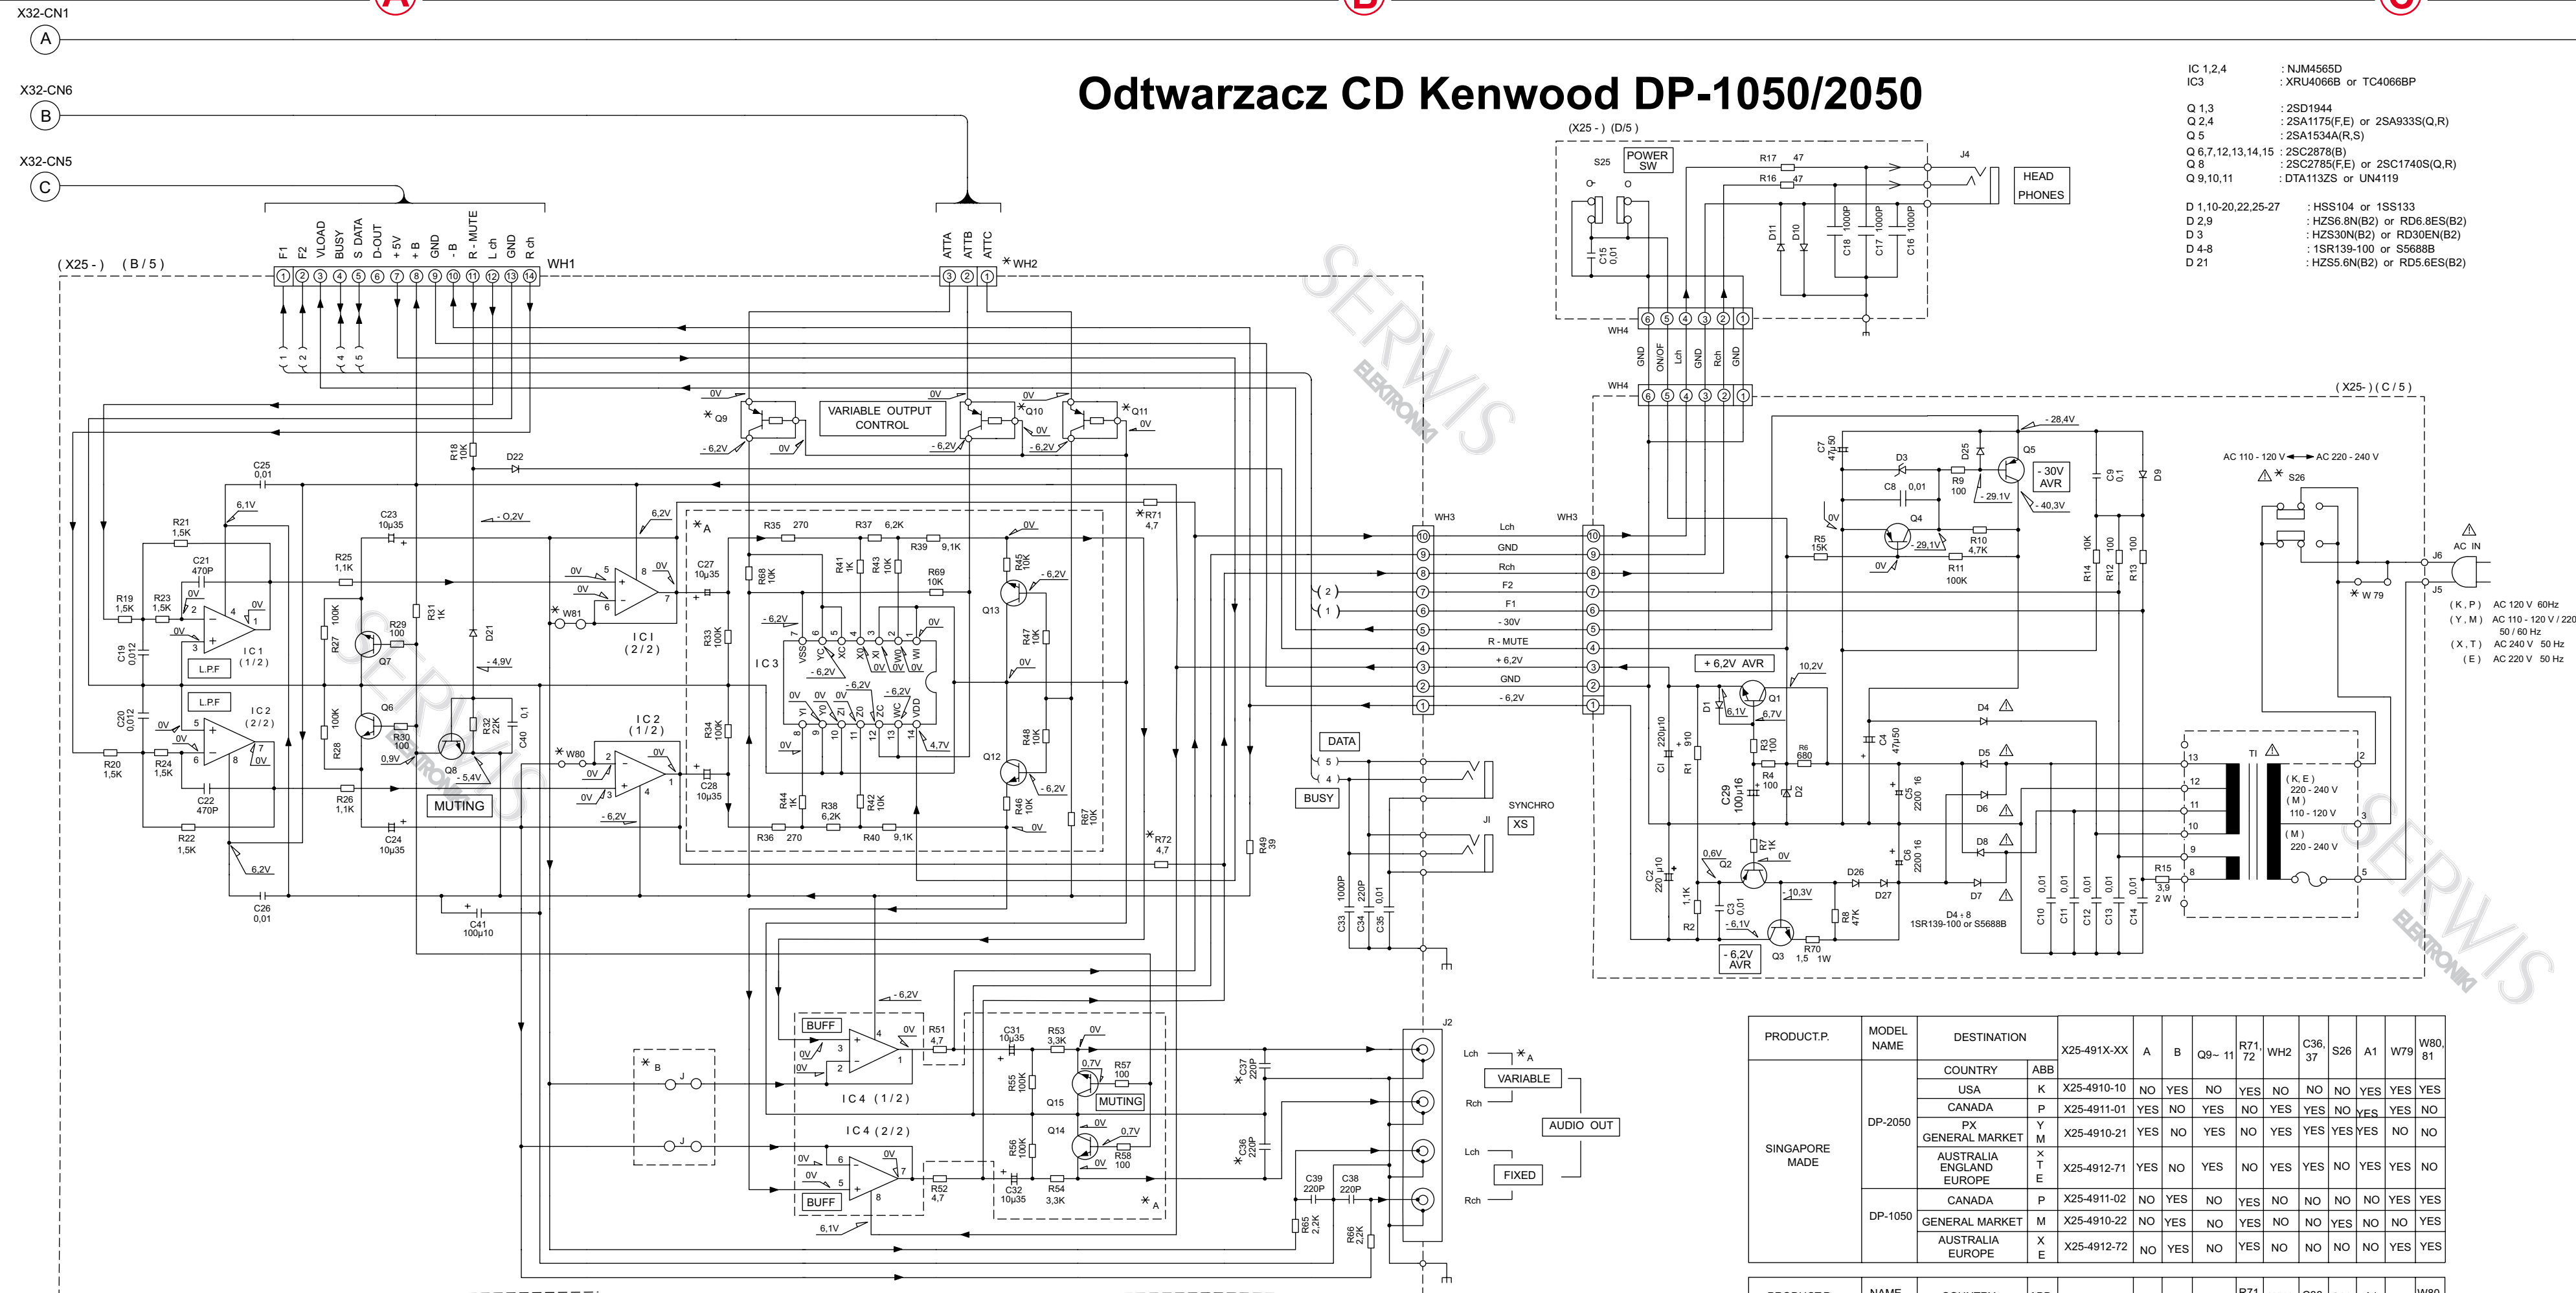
X32-CN1
A
X32-CN6
B
X32-CN5
C

Odtwarzacz CD Kenwood DP-1050/2050

IC 1,2,4 : NJM4565D
IC3 : XRU4066B or TC4066BP
Q 1,3 : 2SD1944
Q 2,4 : 2SA1175(F,E) or 2SA933S(Q,R)
Q 5 : 2SA1534A(R,S)
Q 6,7,12,13,14,15 : 2SC2878(B)
Q 8 : 2SC2785(F,E) or 2SC1740S(Q,R)
Q 9,10,11 : DTA113ZS or UN4119
D 1,10-20,22,25-27 : HSS104 or 1SS133
D 2,9 : HZS6.8N(B2) or RD6.8ES(B2)
D 3 : HZS30N(B2) or RD30EN(B2)
D 4-8 : 1SR139-100 or S5688B
D 21 : HZS5.6N(B2) or RD5.6ES(B2)

(X25 - ) (D/5 )
S25 POWER SW
R17 47
R16 47
J4
HEAD PHONES
D11 D10 C18 1000P C17 1000P C16 1000P
C15 0,01
WH4 6 5 4 3 2 1
GND ON/OF Lch GND Rch GND

(X25 - ) (B/5 )
F1 F2 VLOAD BUSY S DATA D-OUT +5V +B GND -B R-MUTE L ch GND R ch
WH1
ATTA ATTB ATTC
*WH2

0V *Q9 -6,2V 0V VARIABLE OUTPUT CONTROL 0V *Q10 0V -6,2V 0V *Q11 0V -6,2V
R18 10K D22
C25 0,01
6,1V
R21 1,5K
C21 470P
R19 1,5K R23 1,5K
C19 0,012
IC1 (1/2)
L.P.F
L.P.F
IC2 (2/2)
C20 0,012
R20 1,5K R24 1,5K
C22 470P
R22 1,5K
6,2V
C26 0,01
C23 10µ35
-0,2V
R25 1,1K
R27 100K R29 100 Q7
R31 1K
D21
-4,9V
Q6 R28 100K R30 100 0,9V Q8 -5,4V
R32 22K C40 0,1
R26 1,1K
MUTING
C24 10µ35
C41 100µ10
6,2V
*W81
IC1 (2/2)
*A
C27 10µ35
R35 270 R37 6,2K R39 9,1K
R68 10K R41 1K R43 10K R69 10K
R33 100K
IC3
VSS YC XC XO XI WO WI VDD
-6,2V
Q13 R45 10K -6,2V R47 10K
R34 100K
IC2 (1/2)
*W80
C28 10µ35
R44 1K R38 6,2K R42 10K
R36 270 R40 9,1K
4,7V
Q12 R48 10K -6,2V R46 10K
R67 10K
*R71 4,7
*R72 4,7
R49 39

WH3
Lch GND Rch F2 F1 -30V R-MUTE +6,2V GND -6,2V
DATA
BUSY
SYNCHRO XS
JI
C33 1000P C34 220P C35 0,01

(X25- ) (C/5 )
-28,4V
C7 47µ50
D3 D25 Q5
C8 0,01 R9 100
-30V AVR
-29,1V
-40,3V
C9 0,1 D9
0V Q4
R5 15K
-29,1V
R10 4,7K
R11 100K
R14 10K R12 100 R13 100
AC 110 - 120 V AC 220 - 240 V
*S26
AC IN
J6 J5
*W79
(K,P) AC 120 V 60Hz
(Y,M) AC 110 - 120 V / 220
50 / 60 Hz
(X,T) AC 240 V 50 Hz
(E) AC 220 V 50 Hz
+6,2V AVR
10,2V
Q1
D1 6,1V 6,7V
CI 220µ10
R1 910
R3 100 R6 680
C29 100µ16
R4 100 D2
C4 47µ50
D4 D5 D6 D8
C5 2200 16
C6 2200 16
TI
(K,E) 220 - 240 V
(M) 110 - 120 V
(M) 220 - 240 V
13 12 11 10 9 8
2 3 5
0,6V Q2
R7 1K
0V
C2 220µ10
R1,1K
C3 0,01
-10,3V
-6,1V
D26 D27
R8 47K
D7
D4-8 1SR139-100 or S5688B
R2
-6,2V AVR
Q3
R70 1,5 1W
C10 0,01 C11 0,01 C12 0,01 C13 0,01 C14 0,01
R15 3,9 2W

-6,2V
BUFF
0V R51 4,7
IC4 (1/2)
C31 10µ35 R53 3,3K 0V
R55 100K 0,7V R57 100
Q15 MUTING
Q14 0V 0,7V
R56 100K 0V R58 100
IC4 (2/2)
BUFF
R52 4,7
C32 10µ35 R54 3,3K
*A
6,1V
*B J J
*C37 220P
*C36 220P
C39 220P C38 220P
R65 2,2K R66 2,2K
J2
Lch *A VARIABLE Rch
AUDIO OUT
Lch FIXED Rch

| PRODUCT.P. | MODEL NAME | DESTINATION | | X25-491X-XX | A | B | Q9~ 11 | R71, 72 | WH2 | C36, 37 | S26 | A1 | W79 | W80, 81 |
|---|---|---|---|---|---|---|---|---|---|---|---|---|---|---|
| | | COUNTRY | ABB | | | | | | | | | | | |
| SINGAPORE MADE | DP-2050 | USA | K | X25-4910-10 | NO | YES | NO | YES | NO | NO | NO | YES | YES | YES |
| | | CANADA | P | X25-4911-01 | YES | NO | YES | NO | YES | YES | NO | YES | YES | NO |
| | | PX GENERAL MARKET | Y M | X25-4910-21 | YES | NO | YES | NO | YES | YES | YES | YES | NO | NO |
| | | AUSTRALIA ENGLAND EUROPE | X T E | X25-4912-71 | YES | NO | YES | NO | YES | YES | NO | YES | YES | NO |
| | DP-1050 | CANADA | P | X25-4911-02 | NO | YES | NO | YES | NO | NO | NO | NO | YES | YES |
| | | GENERAL MARKET | M | X25-4910-22 | NO | YES | NO | YES | NO | NO | YES | NO | NO | YES |
| | | AUSTRALIA EUROPE | X E | X25-4912-72 | NO | YES | NO | YES | NO | NO | NO | NO | YES | YES |

SERWIS ELEKTRONIKI